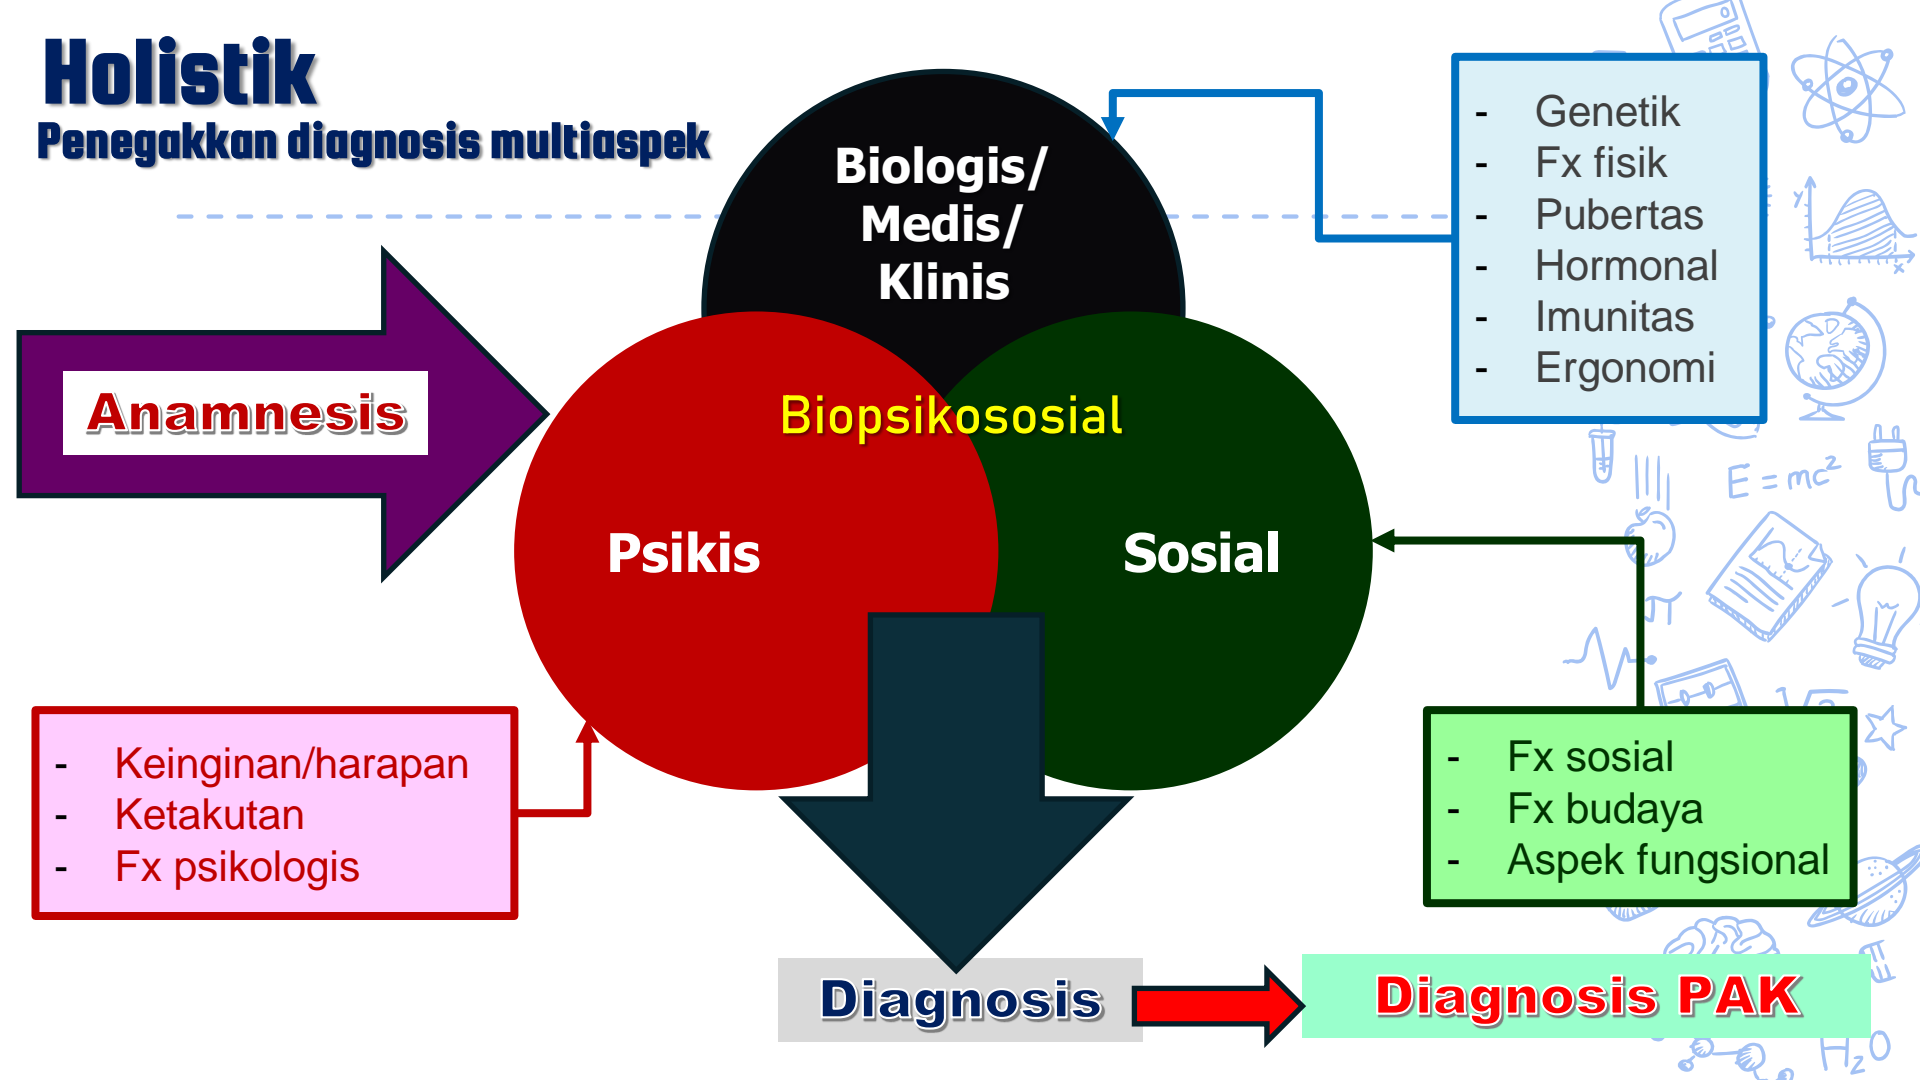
Holistik
Penegakkan diagnosis multiaspek

- Genetik
- Fx fisik
- Pubertas
- Hormonal
- Imunitas
- Ergonomi

Biologis/ Medis/ Klinis

Anamnesis

Biopsikososial

Psikis

Sosial

$E = mc^2$

- Keinginan/harapan
- Ketakutan
- Fx psikologis

- Fx sosial
- Fx budaya
- Aspek fungsional

Diagnosis

Diagnosis PAK

$H_2O$